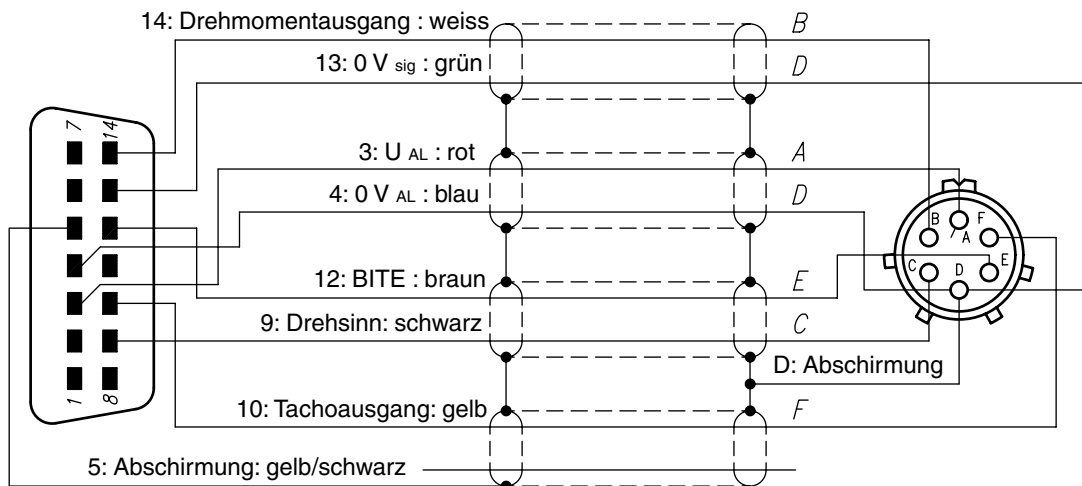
14: Drehmomentausgang : weiss
B
13: 0 V $_{sig}$ : grün
D
7
14
3: U $_{AL}$ : rot
A
4: 0 V $_{AL}$ : blau
D
B
A
F
C
D
E
12: BITE : braun
E
9: Drehsinn: schwarz
C
D: Abschirmung
1
8
10: Tachoausgang: gelb
F
5: Abschirmung: gelb/schwarz